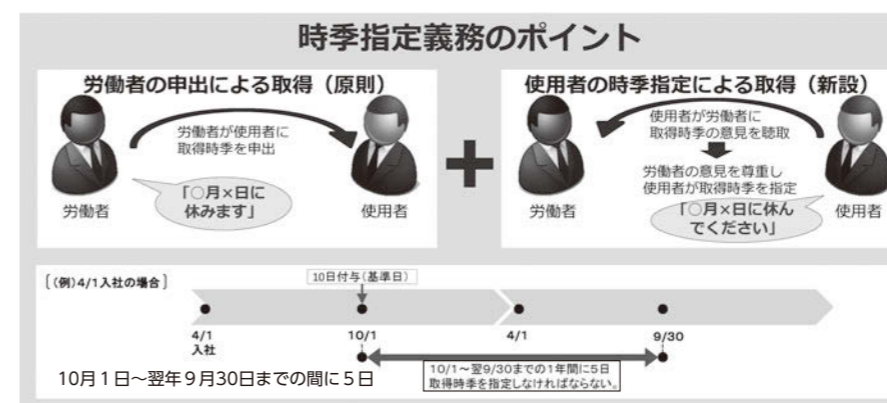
時季指定義務のポイント

労働者の申出による取得（原則）

労働者が使用者に取得時季を申出

「○月×日に休みます」

労働者

使用者

使用者の時季指定による取得（新設）

使用者が労働者に取得時季の意見を聴取

労働者の意見を尊重し使用者が取得時季を指定

「○月×日に休んでください」

労働者

使用者

［（例）4/1入社の場合］

10日付与（基準日）

4/1
入社

10/1

4/1

9/30

10/1～翌9/30までの1年間に5日取得時季を指定しなければならない。

10月1日～翌年9月30日までの間に5日